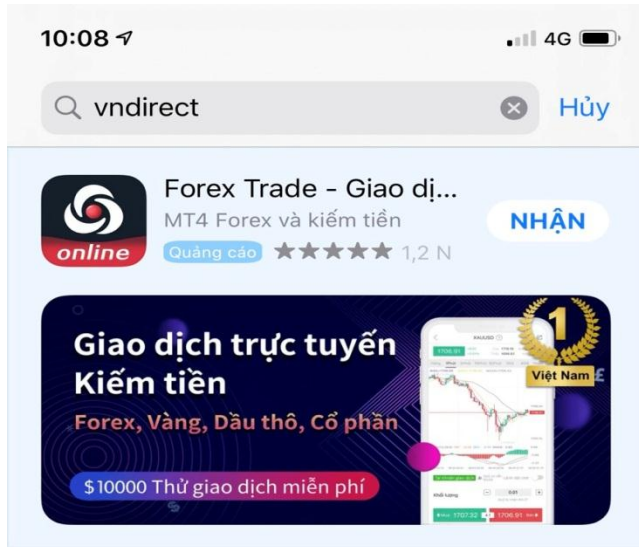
10:08
4G

vndirect
Hủy

online
Forex Trade - Giao dị...
MT4 Forex và kiếm tiền
Quảng cáo ★★★★★ 1,2 N
NHẬN

Giao dịch trực tuyến
Kiếm tiền
Forex, Vàng, Dầu thô, Cổ phần
$10000 Thử giao dịch miễn phí
1
Việt Nam
XAUUSD
1706.51
Khối lượng
0.01
1707.32
1706.51